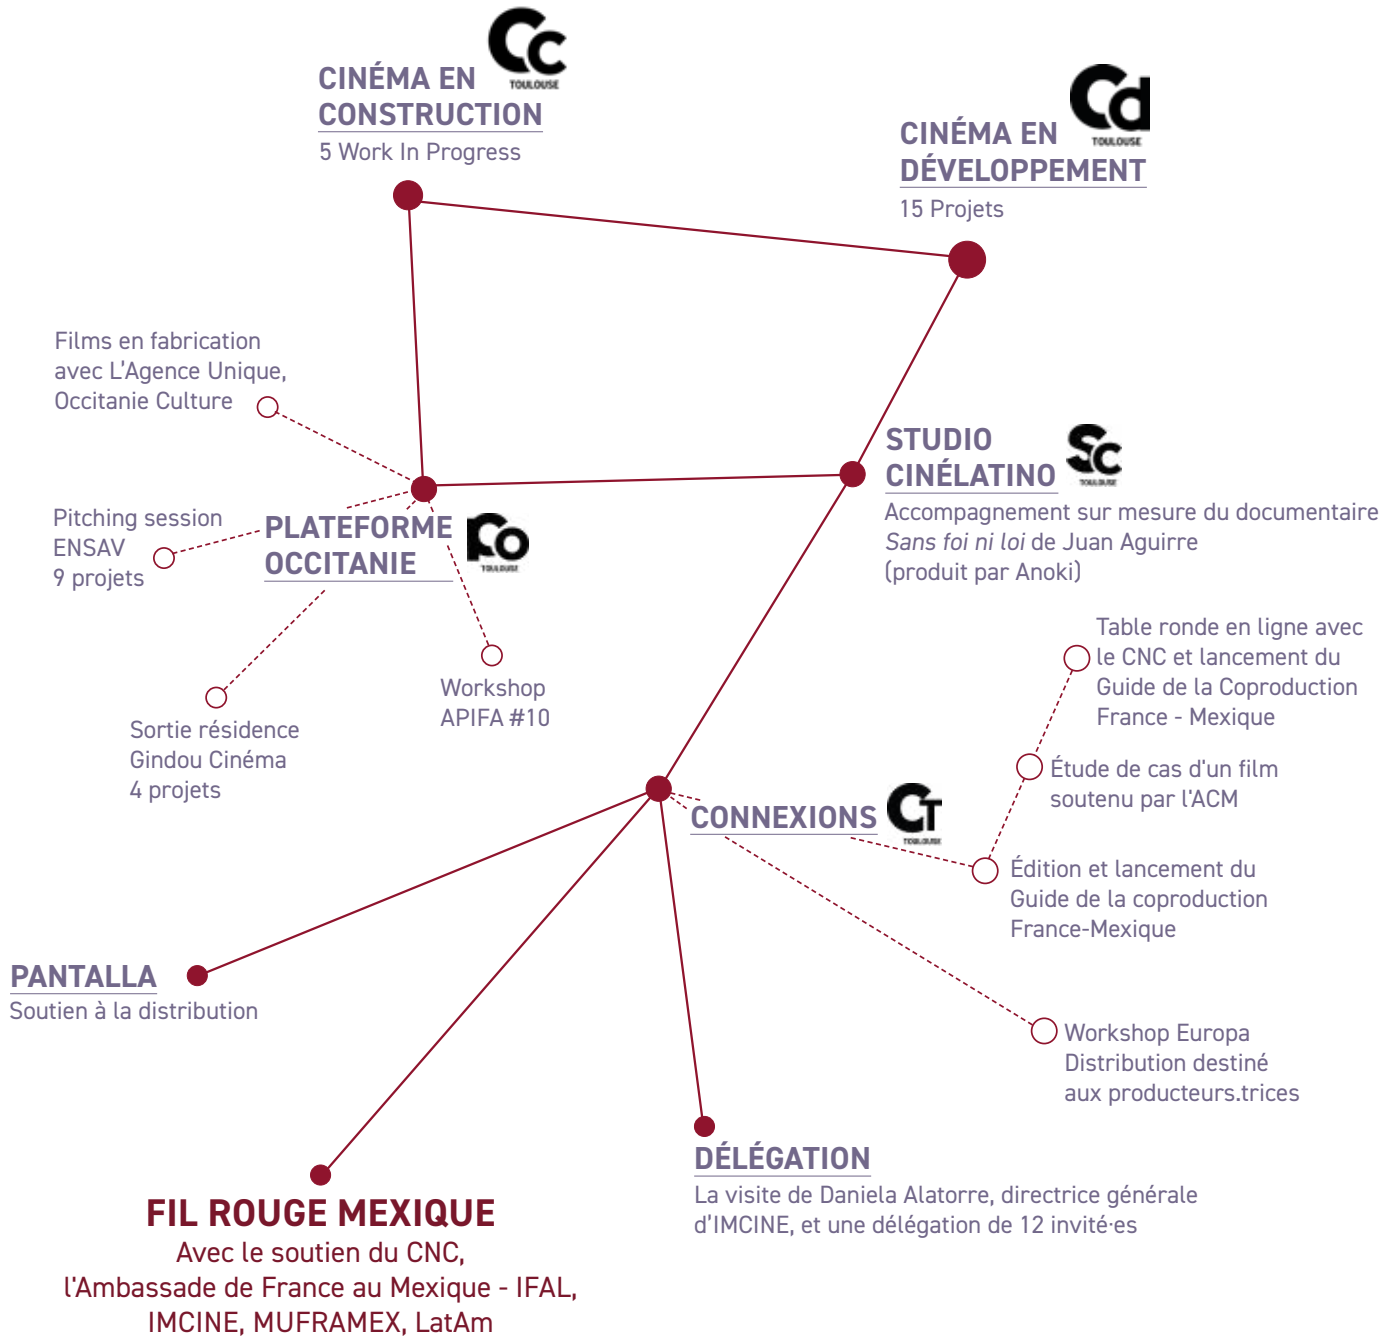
Cc TOULOUSE
CINÉMA EN CONSTRUCTION
5 Work In Progress

Cd TOULOUSE
CINÉMA EN DÉVELOPPEMENT
15 Projets

Films en fabrication avec L'Agence Unique, Occitanie Culture

STUDIO CINÉLATINO
Sc TOULOUSE
Accompagnement sur mesure du documentaire *Sans foi ni loi* de Juan Aguirre (produit par Anoki)

Pitching session ENSAV 9 projets

PLATEFORME OCCITANIE
Co TOULOUSE

Table ronde en ligne avec le CNC et lancement du Guide de la Coproduction France - Mexique

Workshop APIFA #10

Sortie résidence Gindou Cinéma 4 projets

Étude de cas d'un film soutenu par l'ACM

CONNEXIONS
Ct TOULOUSE

Édition et lancement du Guide de la coproduction France-Mexique

PANTALLA
Soutien à la distribution

Workshop Europa Distribution destiné aux producteurs.trices

DÉLÉGATION
La visite de Daniela Alatorre, directrice générale d'IMCINE, et une délégation de 12 invité·es

FIL ROUGE MEXIQUE
Avec le soutien du CNC, l'Ambassade de France au Mexique - IFAL, IMCINE, MUFRAMEX, LatAm